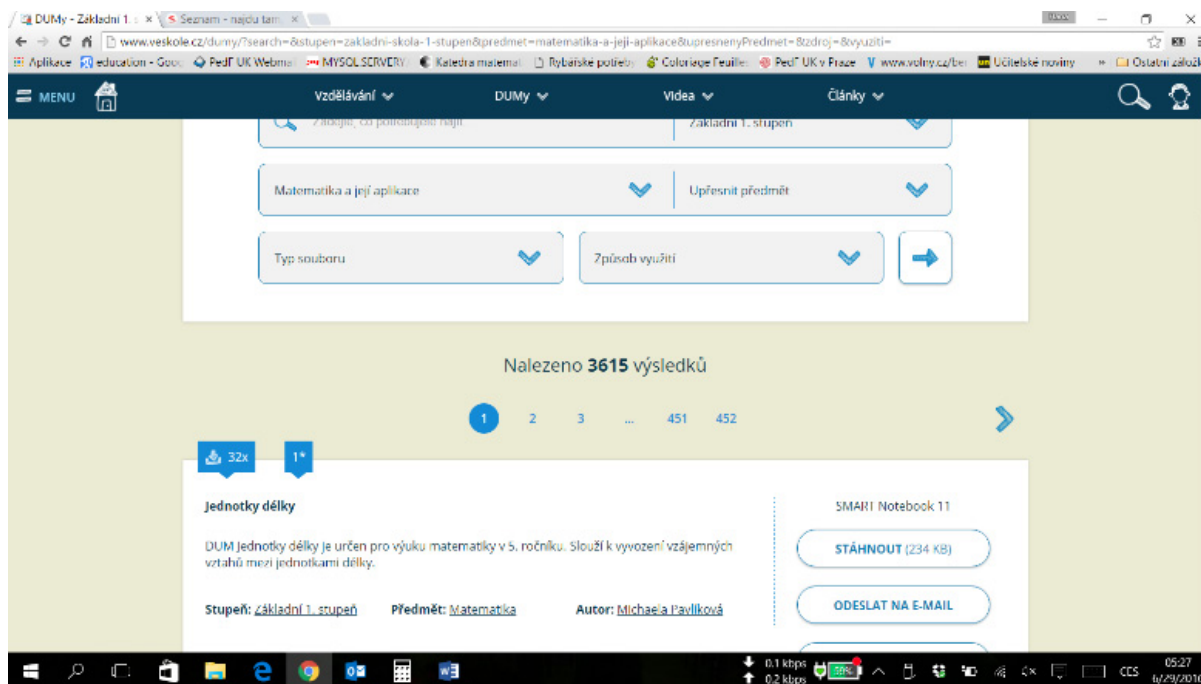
DUMy - Základní 1. × Seznam - najdu tam ×

www.veskole.cz/dumy/?search=&stupen=zakladni-skola-1-stupen&predmet=matematika-a-jeji-aplikace&upresnenyPredmet=&zdroj=&vyuziti=

Aplikace education - Goo PedF UK Webma MYSQL SERVERY Katedra matemat Rybářské potřeby Coloriage Feuille PedF UK v Praze www.volny.cz/be Učitelské noviny » Ostatní záložky

MENU Vzdělávání DUMy Videa Články

Zadejte, co potřebujete najít Základní 1. stupeň

Matematika a její aplikace Upřesnit předmět

Typ souboru Způsob využití

Nalezeno **3615** výsledků

1 2 3 ... 451 452

32x 1*

**Jednotky délky**

DUM Jednotky délky je určen pro výuku matematiky v 5. ročníku. Slouží k vyvození vzájemných vztahů mezi jednotkami délky.

**Stupeň:** Základní 1. stupeň **Předmět:** Matematika **Autor:** Michaela Pavlíková

SMART Notebook 11

STÁHNOUT (234 KB)

ODESLAT NA E-MAIL

0.1 kbps 0.2 kbps CES 05:27 6/29/2016